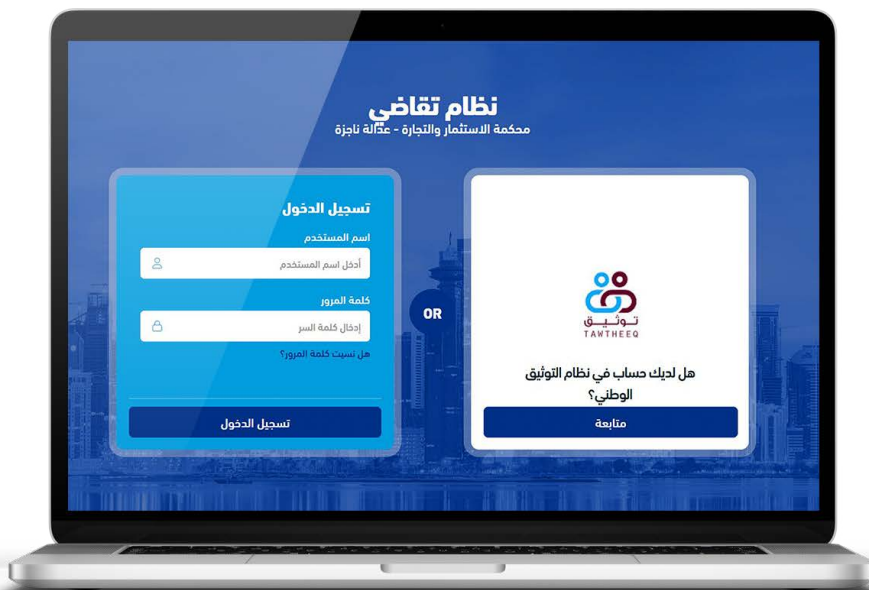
نظام تقاضي
محكمة الاستثمار والتجارة - عدالة ناجزة

تسجيل الدخول
اسم المستخدم
أدخل اسم المستخدم
كلمة المرور
إدخال كلمة السر
هل نسيت كلمة المرور؟
تسجيل الدخول

OR

توثيق
TAWTHEEQ
هل لديك حساب في نظام التوثيق الوطني؟
متابعة